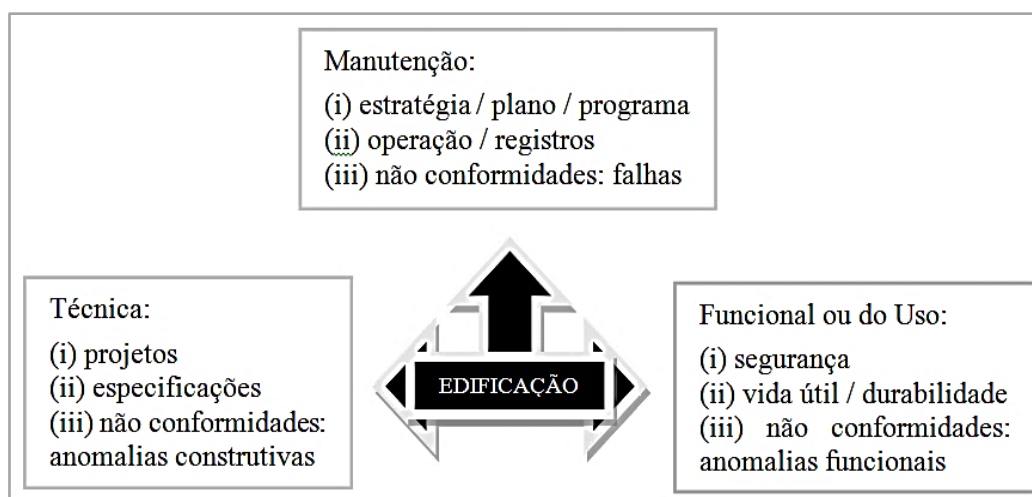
Manutenção:
(i) estratégia / plano / programa
(ii) operação / registros
(iii) não conformidades: falhas

Técnica:
(i) projetos
(ii) especificações
(iii) não conformidades: anomalias construtivas

EDIFICAÇÃO

Funcional ou do Uso:
(i) segurança
(ii) vida útil / durabilidade
(iii) não conformidades: anomalias funcionais